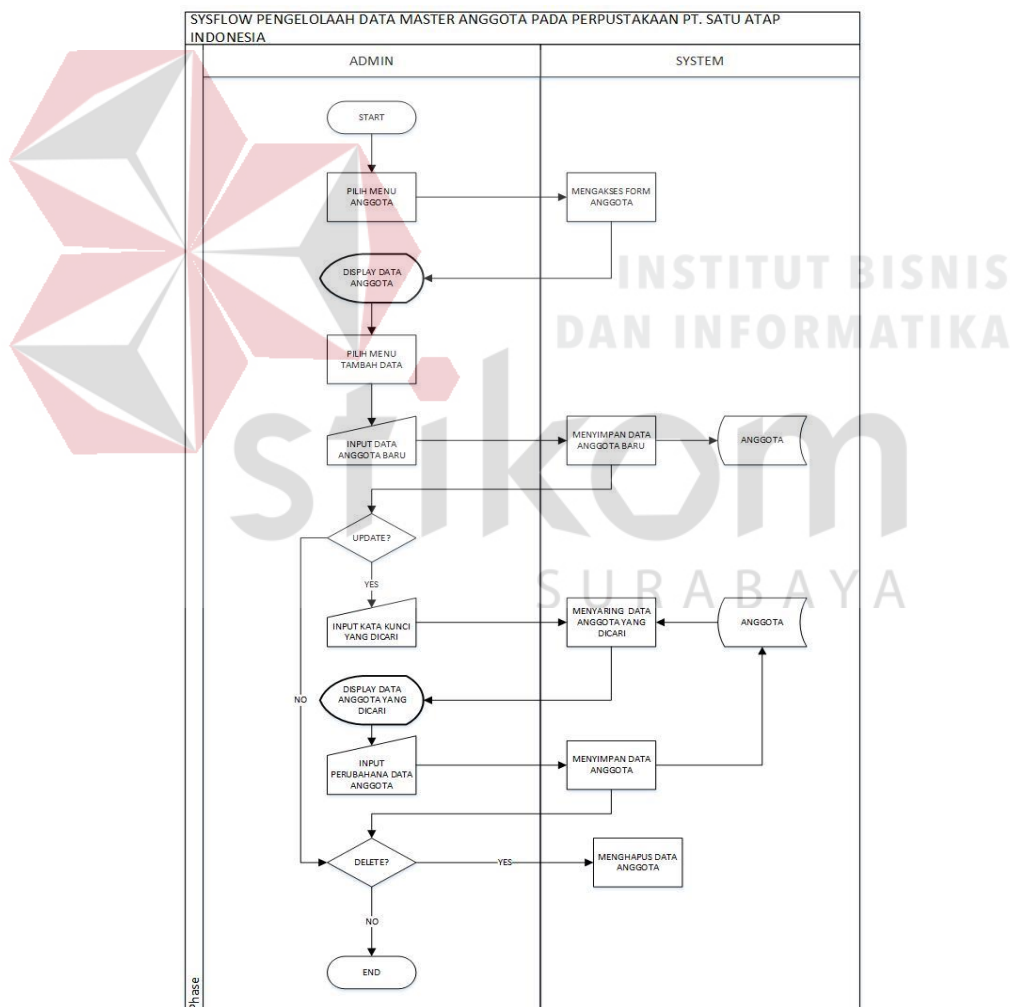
SYSFLOW PENGELOLAAH DATA MASTER ANGGOTA PADA PERPUSTAKAAN PT. SATU ATAP INDONESIA

ADMIN

SYSTEM

START

PILIH MENU ANGGOTA

MENGAKSES FORM ANGGOTA

DISPLAY DATA ANGGOTA

INSTITUT BISNIS DAN INFORMATIKA

PILIH MENU TAMBAH DATA

INPUT DATA ANGGOTA BARU

MENYIMPAN DATA ANGGOTA BARU

ANGGOTA

stikom

UPDATE?

YES

SURABAYA

INPUT KATA KUNCI YANG DICARI

MENYARING DATA ANGGOTA YANG DICARI

ANGGOTA

NO

DISPLAY DATA ANGGOTA YANG DICARI

INPUT PERUBAHANA DATA ANGGOTA

MENYIMPAN DATA ANGGOTA

DELETE?

YES

MENGHAPUS DATA ANGGOTA

NO

END

Phase